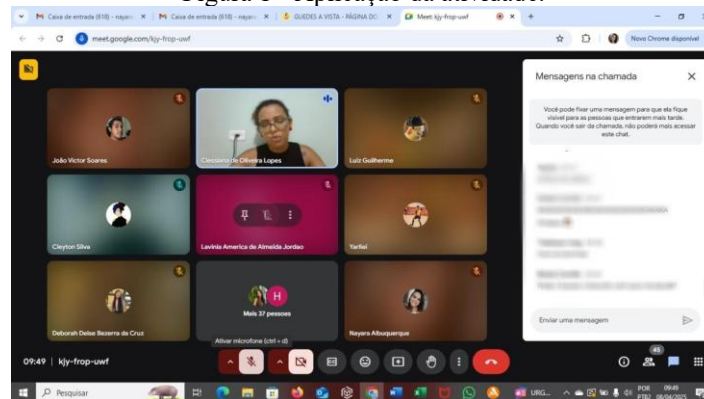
Figura 6 - Aplicação da atividade.

Caixa de entrada (618) - nayar | Caixa de entrada (618) - nayar | GUEDES A VISTA - PÁGINA DO | Meet: kjy-frop-uwf

meet.google.com/kjy-frop-uwf

Novo Chrome disponível

João Victor Soares

Cleosânia de Oliveira Lopes

Luiz Guilherme

Cleyton Silva

Lavínia America de Almeida Jordão

Yarlei

Deborah Deise Bezerra da Cruz

H

Mais 37 pessoas

Nayara Albuquerque

Ativar microfone (ctrl + d)

Mensagens na chamada

Você pode fixar uma mensagem para que ela fique visível para as pessoas que entrarem mais tarde. Quando você sair da chamada, não poderá mais acessar este chat.

Enviar uma mensagem

09:49 | kjy-frop-uwf

45

Pesquisar

URG...

POR PTB2 09:49 08/04/2025